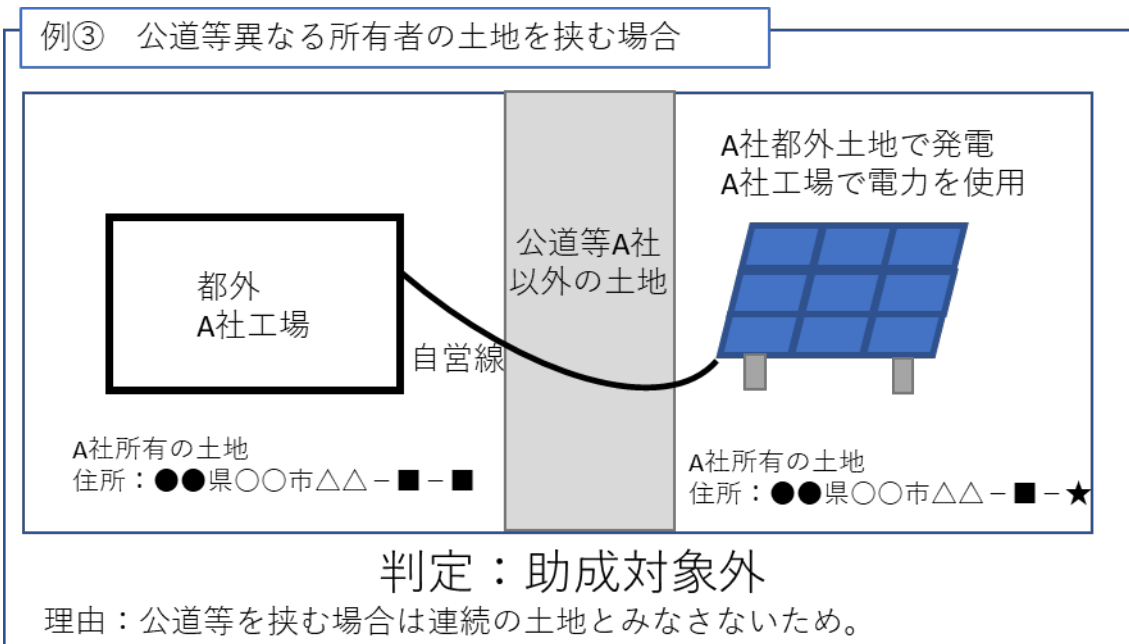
例③　公道等異なる所有者の土地を挟む場合

A社都外土地で発電
A社工場で電力を使用

公道等A社以外の土地

都外
A社工場

自営線

A社所有の土地
住所：●●県〇〇市△△－■－■

A社所有の土地
住所：●●県〇〇市△△－■－★

判定：助成対象外

理由：公道等を挟む場合は連続の土地とみなさないため。